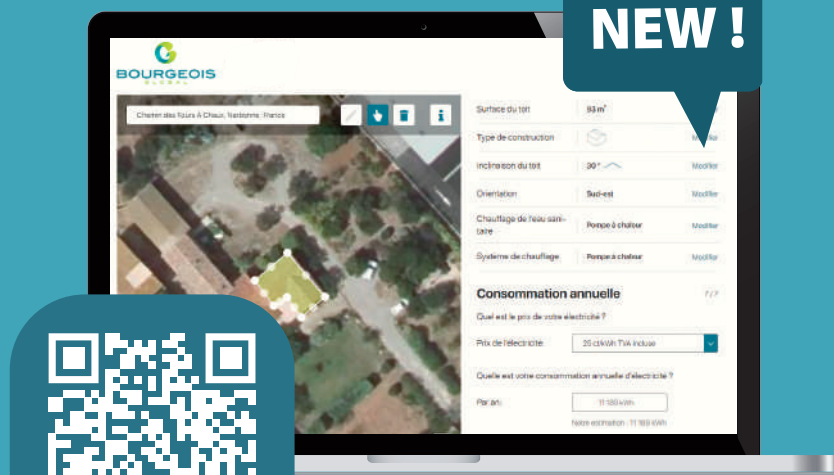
NEW !

BOURGEOIS
GLOBAL

Chemin des fours À Chaux, Narbonne, France

Surface du toit | 93 m² |
Type de construction | | Modifier
Inclinaison du toit | 30° | Modifier
Orientation | Sud-est | Modifier
Chauffage de l'eau sanitaire | Pompe à chaleur | Modifier
Système de chauffage | Pompe à chaleur | Modifier

Consommation annuelle 7/7

Quel est le prix de votre électricité ?

Prix de l'électricité 25 cts/kWh TVA incluse

Quelle est votre consommation annuelle d'électricité ?

Par an 11 180 kWh

Notre estimation : 11 180 kWh